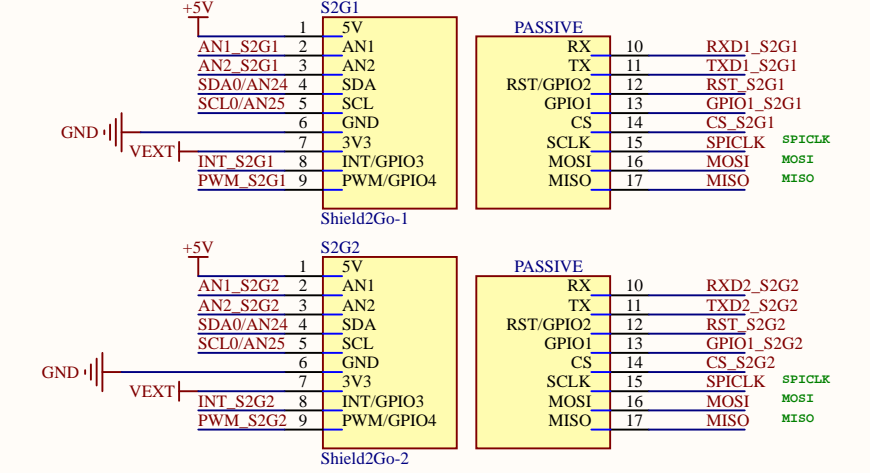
+5V
S2G1
1 5V
AN1_S2G1 2 AN1
AN2_S2G1 3 AN2
SDA0/AN24 4 SDA
SCL0/AN25 5 SCL
GND 6 GND
VEXT 7 3V3
INT_S2G1 8 INT/GPIO3
PWM_S2G1 9 PWM/GPIO4
Shield2Go-1

PASSIVE
RX 10 RXD1_S2G1
TX 11 TXD1_S2G1
RST/GPIO2 12 RST_S2G1
GPIO1 13 GPIO1_S2G1
CS 14 CS_S2G1
SCLK 15 SPICLK SPICLK
MOSI 16 MOSI MOSI
MISO 17 MISO MISO

+5V
S2G2
1 5V
AN1_S2G2 2 AN1
AN2_S2G2 3 AN2
SDA0/AN24 4 SDA
SCL0/AN25 5 SCL
GND 6 GND
VEXT 7 3V3
INT_S2G2 8 INT/GPIO3
PWM_S2G2 9 PWM/GPIO4
Shield2Go-2

PASSIVE
RX 10 RXD2_S2G2
TX 11 TXD2_S2G2
RST/GPIO2 12 RST_S2G2
GPIO1 13 GPIO1_S2G2
CS 14 CS_S2G2
SCLK 15 SPICLK SPICLK
MOSI 16 MOSI MOSI
MISO 17 MISO MISO